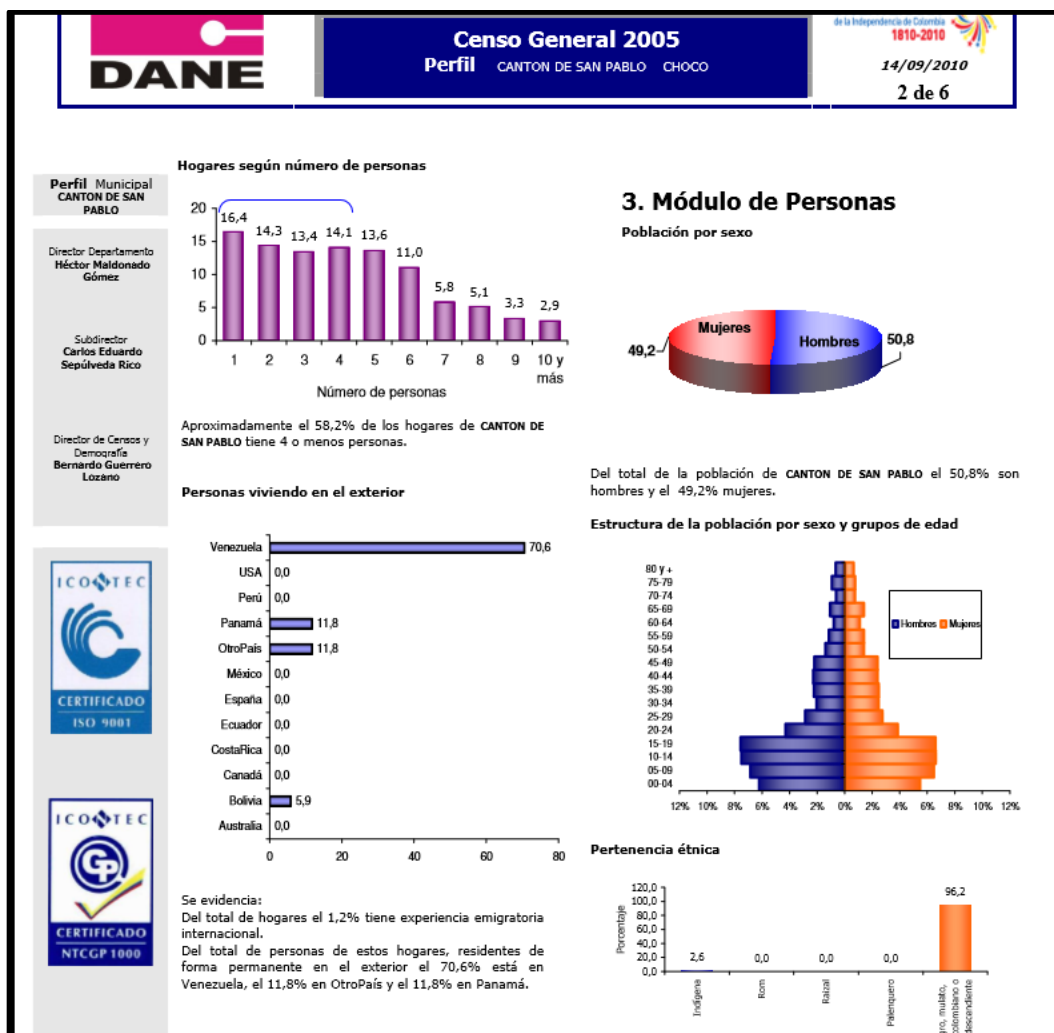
DANE

Censo General 2005
Perfil CANTON DE SAN PABLO CHOCO

de la Independencia de Colombia 1810-2010
14/09/2010
2 de 6

Perfil Municipal
CANTON DE SAN PABLO

Director Departamento
Héctor Maldonado Gómez

Subdirector
Carlos Eduardo Sepúlveda Rico

Director de Censos y Demografía
Bernardo Guerrero Lozano

ICONTEC
CERTIFICADO
ISO 9001

ICONTEC
CERTIFICADO
NTCGP 1000

Hogares según número de personas

| Número de personas | 1 | 2 | 3 | 4 | 5 | 6 | 7 | 8 | 9 | 10 y más |
|---|---|---|---|---|---|---|---|---|---|---|
| % | 16,4 | 14,3 | 13,4 | 14,1 | 13,6 | 11,0 | 5,8 | 5,1 | 3,3 | 2,9 |

20
15
10
5
0
Número de personas

Aproximadamente el 58,2% de los hogares de CANTON DE SAN PABLO tiene 4 o menos personas.

Personas viviendo en el exterior

| País | % |
|---|---|
| Venezuela | 70,6 |
| USA | 0,0 |
| Perú | 0,0 |
| Panamá | 11,8 |
| OtroPais | 11,8 |
| México | 0,0 |
| España | 0,0 |
| Ecuador | 0,0 |
| CostaRica | 0,0 |
| Canadá | 0,0 |
| Bolivia | 5,9 |
| Australia | 0,0 |

0 20 40 60 80

Se evidencia:
Del total de hogares el 1,2% tiene experiencia emigratoria internacional.
Del total de personas de estos hogares, residentes de forma permanente en el exterior el 70,6% está en Venezuela, el 11,8% en OtroPaís y el 11,8% en Panamá.

3. Módulo de Personas

Población por sexo

Mujeres 49,2
Hombres 50,8

Del total de la población de CANTON DE SAN PABLO el 50,8% son hombres y el 49,2% mujeres.

Estructura de la población por sexo y grupos de edad

80 y +
75-79
70-74
65-69
60-64
55-59
50-54
45-49
40-44
35-39
30-34
25-29
20-24
15-19
10-14
05-09
00-04

Hombres Mujeres

12% 10% 8% 6% 4% 2% 0% 2% 4% 6% 8% 10% 12%

Pertenencia étnica

Porcentaje
120,0
100,0
80,0
60,0
40,0
20,0
0,0

| Indígena | Rom | Raizal | Palenquero | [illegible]ro, mulato, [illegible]colombiano o descendiente |
|---|---|---|---|---|
| 2,6 | 0,0 | 0,0 | 0,0 | 96,2 |